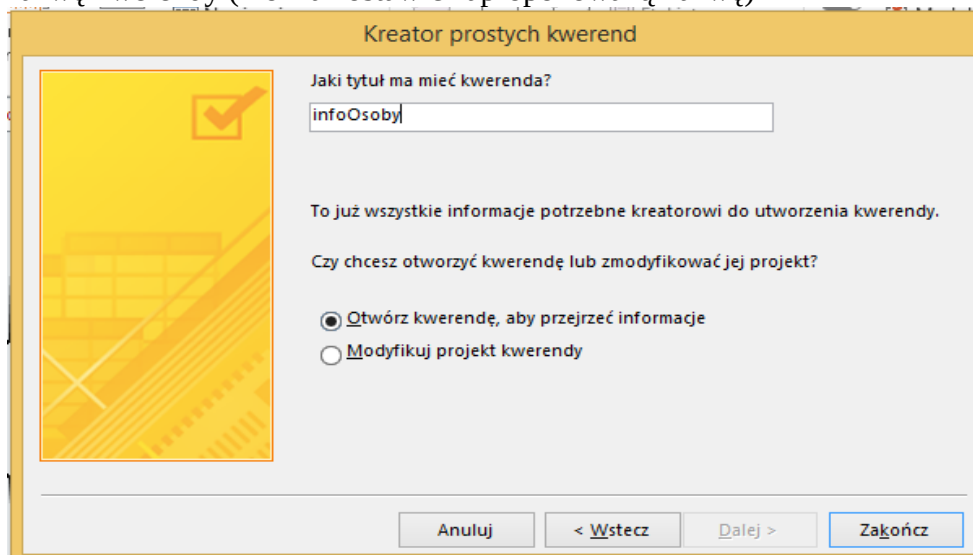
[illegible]

Kreator prostych kwerend

Jaki tytuł ma mieć kwerenda?

infoOsoby

To już wszystkie informacje potrzebne kreatorowi do utworzenia kwerendy.

Czy chcesz otworzyć kwerendę lub zmodyfikować jej projekt?

Otwórz kwerendę, aby przejrzeć informacje

Modyfikuj projekt kwerendy

Anuluj

< Wstecz

Dalej >

Zakończ